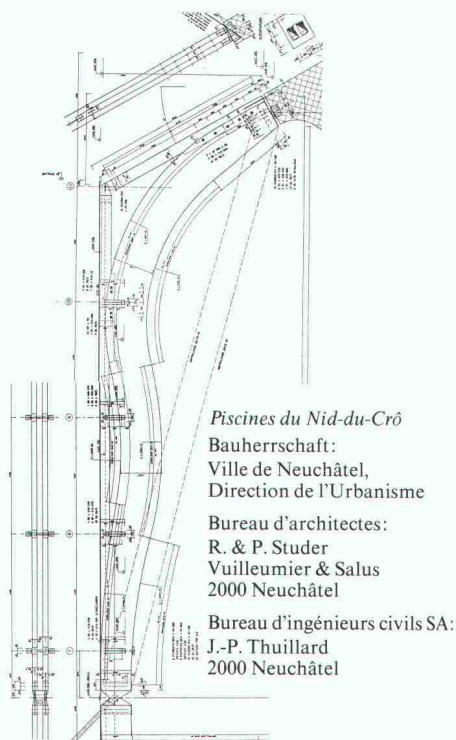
Piscines du Nid-du-Crô

Bauherrschaft:
Ville de Neuchâtel,
Direction de l'Urbanisme

Bureau d'architectes:
R. & P. Studer
Vuilleumier & Salus
2000 Neuchâtel

Bureau d'ingénieurs civils SA:
J.-P. Thuillard
2000 Neuchâtel